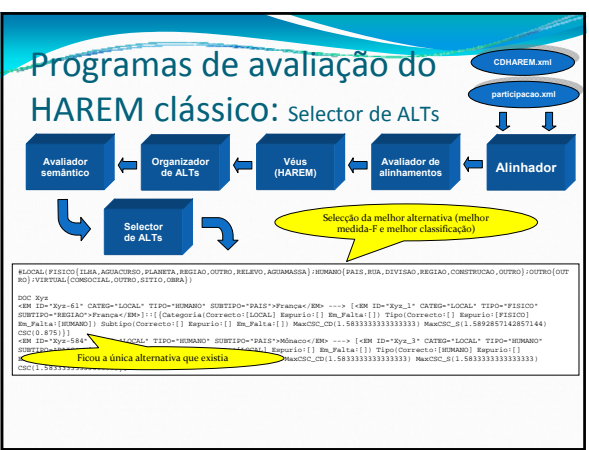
Programas de avaliação do HAREM clássico: Selector de ALTs

CDHAREM.xml

participacao.xml

Avaliador semântico

Organizador de ALTs

Véus (HAREM)

Avaliador de alinhamentos

Alinhador

Selector de ALTs

Selecção da melhor alternativa (melhor medida-F e melhor classificação)

#LOCAL{FISICO[ILHA,AGUACURSO,PLANETA,REGIAO,OUTRO,RELEVO,AGUAMASSA]:HUMANO[PAIS,RUA,DIVISAO,REGIAO,CONSTRUCAO,OUTRO]:OUTRO[OUTRO]:VIRTUAL[COMSOCIAL,OUTRO,SITIO,OBRA]}

DOC Xyz
<EM ID="Xyz-61" CATEG="LOCAL" TIPO="HUMANO" SUBTIPO="PAIS">França</EM> ---> [<EM ID="Xyz_1" CATEG="LOCAL" TIPO="FISICO" SUBTIPO="REGIAO">França</EM>]:[{Categoria(Correcto:[LOCAL] Espurio:[] Em_Falta:[]) Tipo(Correcto:[] Espurio:[FISICO] Em_Falta:[HUMANO]) Subtipo(Correcto:[] Espurio:[] Em_Falta:[]) MaxCSC_CD(1.5833333333333333) MaxCSC_S(1.5892857142857144) CSC(0.875)}]
<EM ID="Xyz-584" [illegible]LOCAL" TIPO="HUMANO" SUBTIPO="PAIS">Mónaco</EM> ---> [<EM ID="Xyz_3" CATEG="LOCAL" TIPO="HUMANO" SUBTIPO=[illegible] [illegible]LOCAL] Espurio:[] Em_Falta:[]) Tipo(Correcto:[HUMANO] Espurio:[] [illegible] MaxCSC_CD(1.5833333333333333) MaxCSC_S(1.5833333333333333) CSC(1.58333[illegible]

Ficou a única alternativa que existia